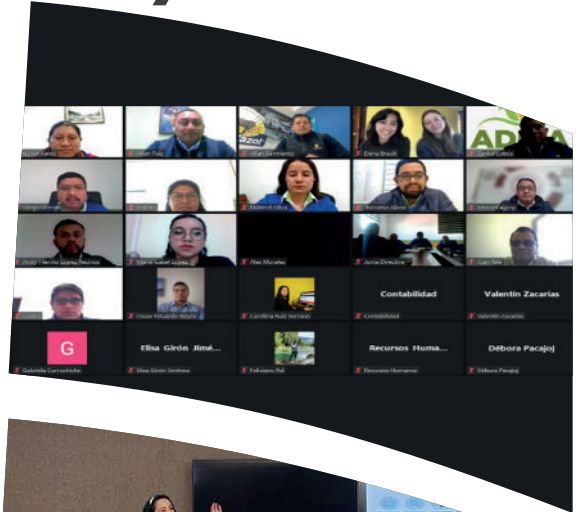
G

Contabilidad

Valentin Zacarias

Elisa Girón Jimé...

Recursos Huma...

Débora Pacajoj

Contabilidad

Valentin Zacarias

Elisa Girón Jiménez

Recursos Humanos

Débora Pacajoj

Gabriela Currachiche

Fabiano Pal

Alex Morales

Carolina Ruiz

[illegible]